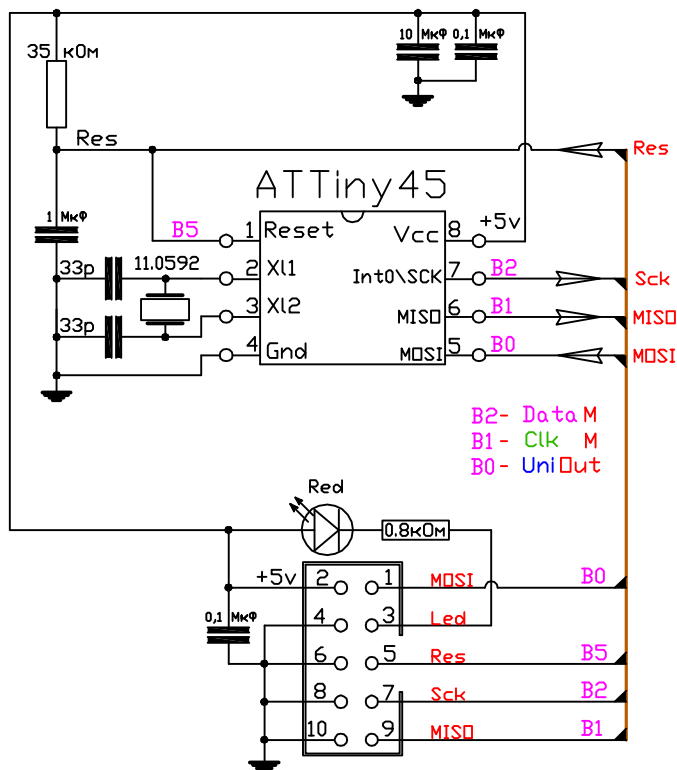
35 кОм
10 Мкф
0,1 Мкф
Res
Res
ATTiny45
1 Мкф
B5
1 Reset
Vcc 8
+5v
33p
11.0592
2 Xl1
Int0\SCK 7
B2
Sck
3 Xl2
MISO 6
B1
MISO
33p
4 Gnd
MOSI 5
B0
MOSI
B2- Data M
B1- Clk M
B0- UniOut
Red
0.8кОм
+5v
2
1
MOSI
B0
0,1 Мкф
4
3
Led
6
5
Res
B5
8
7
Sck
B2
10
9
MISO
B1